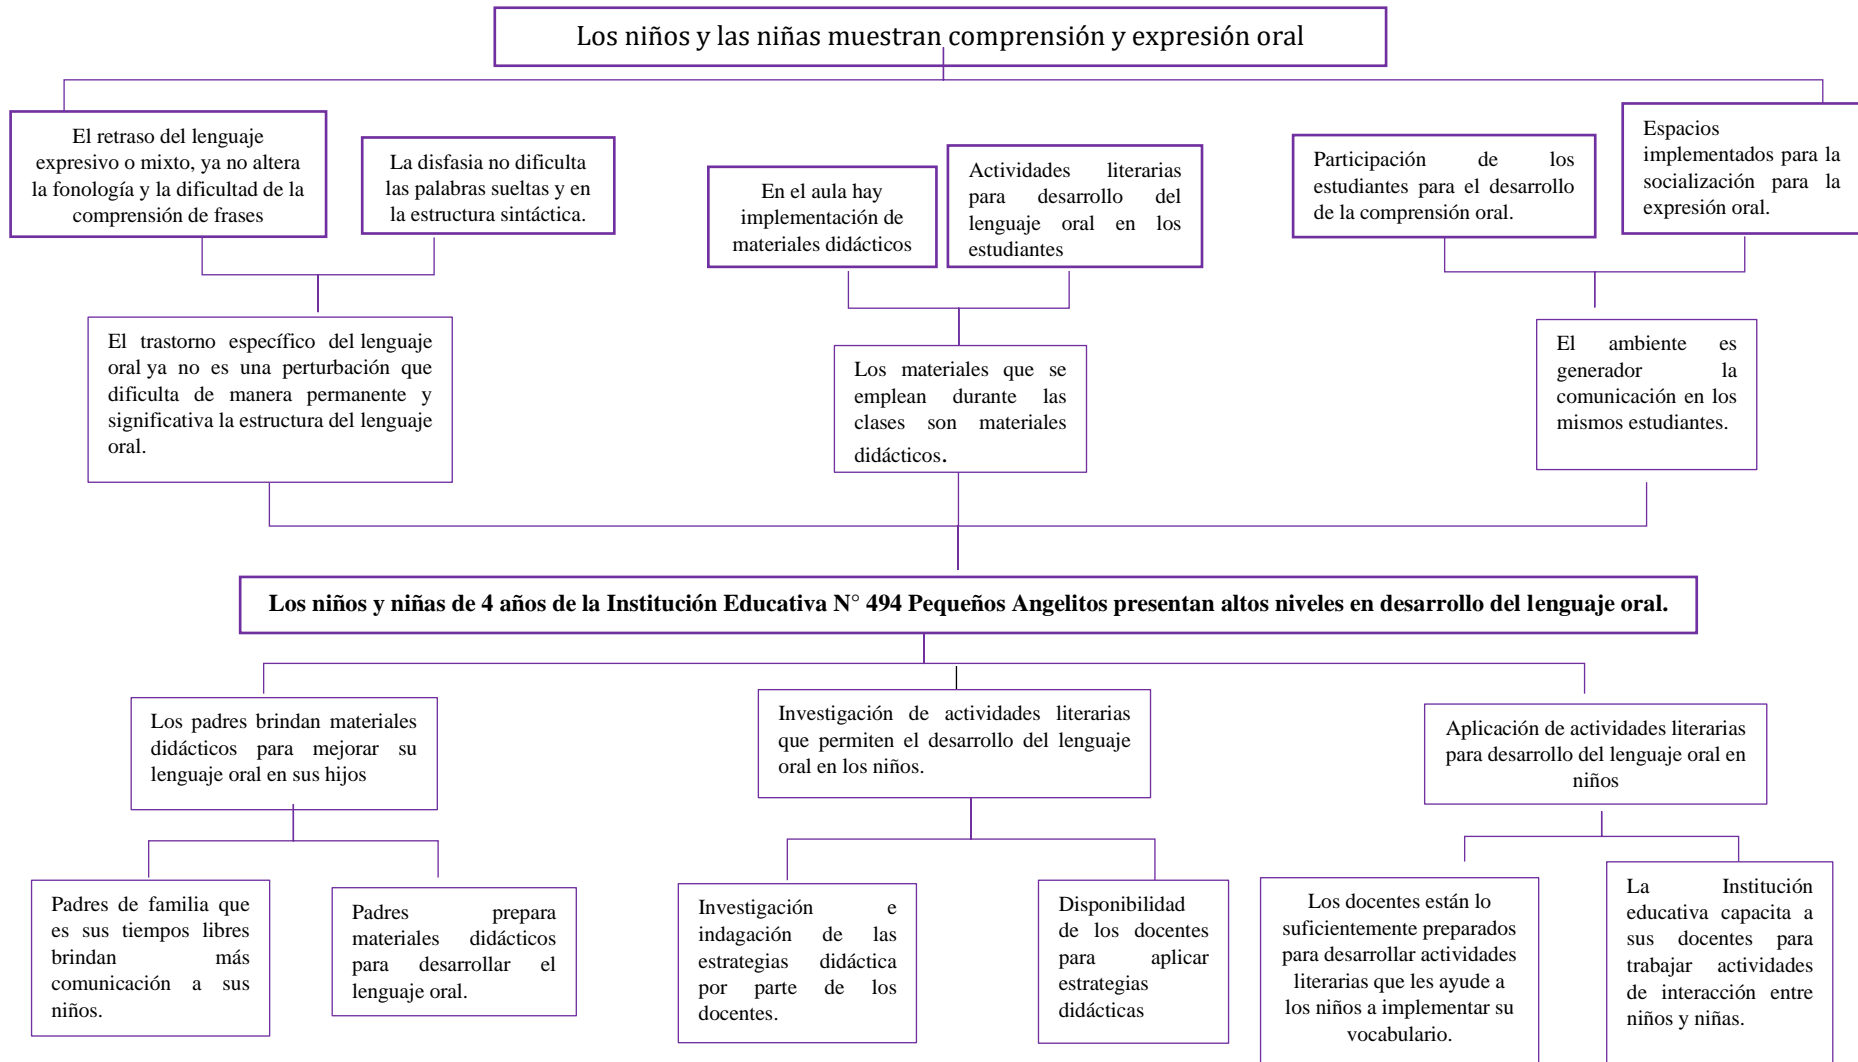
Los niños y las niñas muestran comprensión y expresión oral

El retraso del lenguaje expresivo o mixto, ya no altera la fonología y la dificultad de la comprensión de frases

La disfasia no dificulta las palabras sueltas y en la estructura sintáctica.

El trastorno específico del lenguaje oral ya no es una perturbación que dificulta de manera permanente y significativa la estructura del lenguaje oral.

En el aula hay implementación de materiales didácticos

Actividades literarias para desarrollo del lenguaje oral en los estudiantes

Los materiales que se emplean durante las clases son materiales didácticos.

Participación de los estudiantes para el desarrollo de la comprensión oral.

Espacios implementados para la socialización para la expresión oral.

El ambiente es generador la comunicación en los mismos estudiantes.

Los niños y niñas de 4 años de la Institución Educativa N° 494 Pequeños Angelitos presentan altos niveles en desarrollo del lenguaje oral.

Los padres brindan materiales didácticos para mejorar su lenguaje oral en sus hijos

Padres de familia que es sus tiempos libres brindan más comunicación a sus niños.

Padres prepara materiales didácticos para desarrollar el lenguaje oral.

Investigación de actividades literarias que permiten el desarrollo del lenguaje oral en los niños.

Investigación e indagación de las estrategias didáctica por parte de los docentes.

Disponibilidad de los docentes para aplicar estrategias didácticas

Aplicación de actividades literarias para desarrollo del lenguaje oral en niños

Los docentes están lo suficientemente preparados para desarrollar actividades literarias que les ayude a los niños a implementar su vocabulario.

La Institución educativa capacita a sus docentes para trabajar actividades de interacción entre niños y niñas.